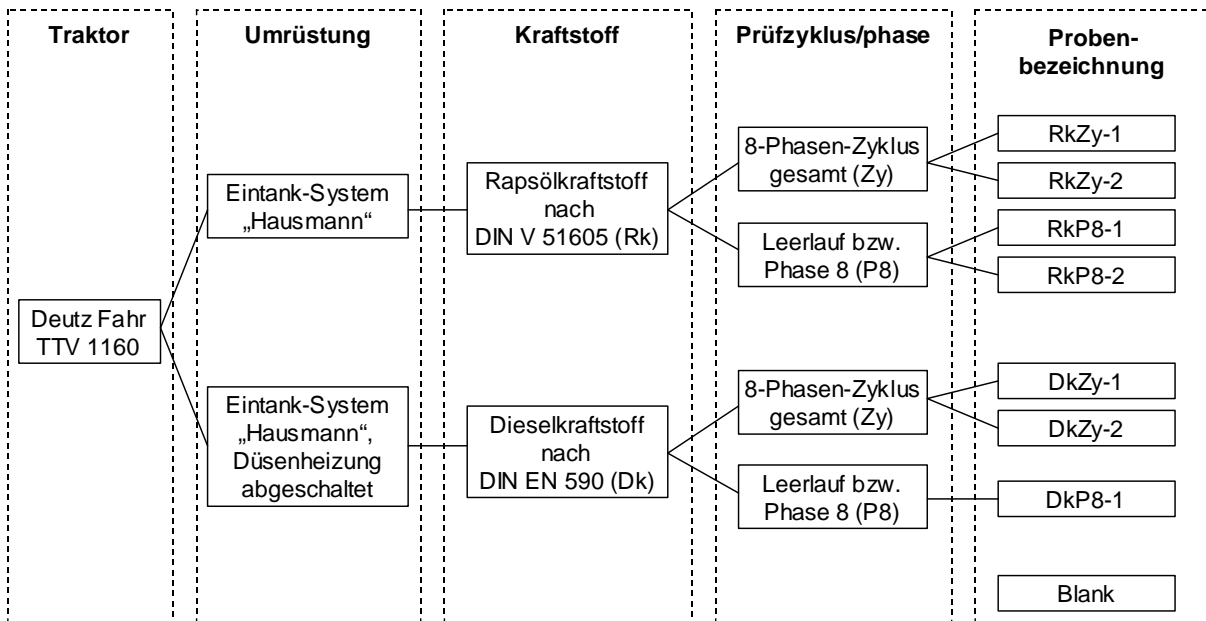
Traktor

Umrüstung

Kraftstoff

Prüfzyklus/phase

Probenbezeichnung

Deutz Fahr TTV 1160

Eintank-System „Hausmann“

Rapsölkraftstoff nach DIN V 51605 (Rk)

8-Phasen-Zyklus gesamt (Zy)

RkZy-1

RkZy-2

Leerlauf bzw. Phase 8 (P8)

RkP8-1

RkP8-2

Eintank-System „Hausmann“, Düsenheizung abgeschaltet

Dieselkraftstoff nach DIN EN 590 (Dk)

8-Phasen-Zyklus gesamt (Zy)

DkZy-1

DkZy-2

Leerlauf bzw. Phase 8 (P8)

DkP8-1

Blank